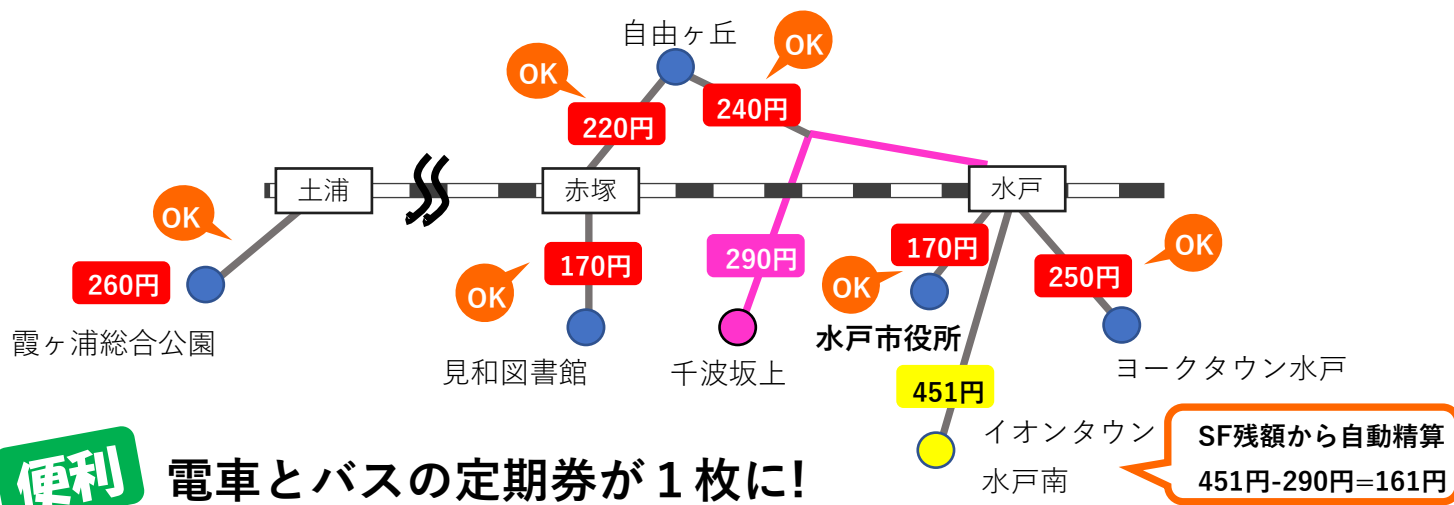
自由ヶ丘

OK

OK

220円

240円

土浦

赤塚

水戸

OK

290円

170円

OK

260円

170円

250円

OK

OK

OK

霞ヶ浦総合公園

見和図書館

千波坂上

水戸市役所

ヨークタウン水戸

451円

イオンタウン水戸南

SF残額から自動精算
451円-290円=161円

便利

電車とバスの定期券が１枚に!